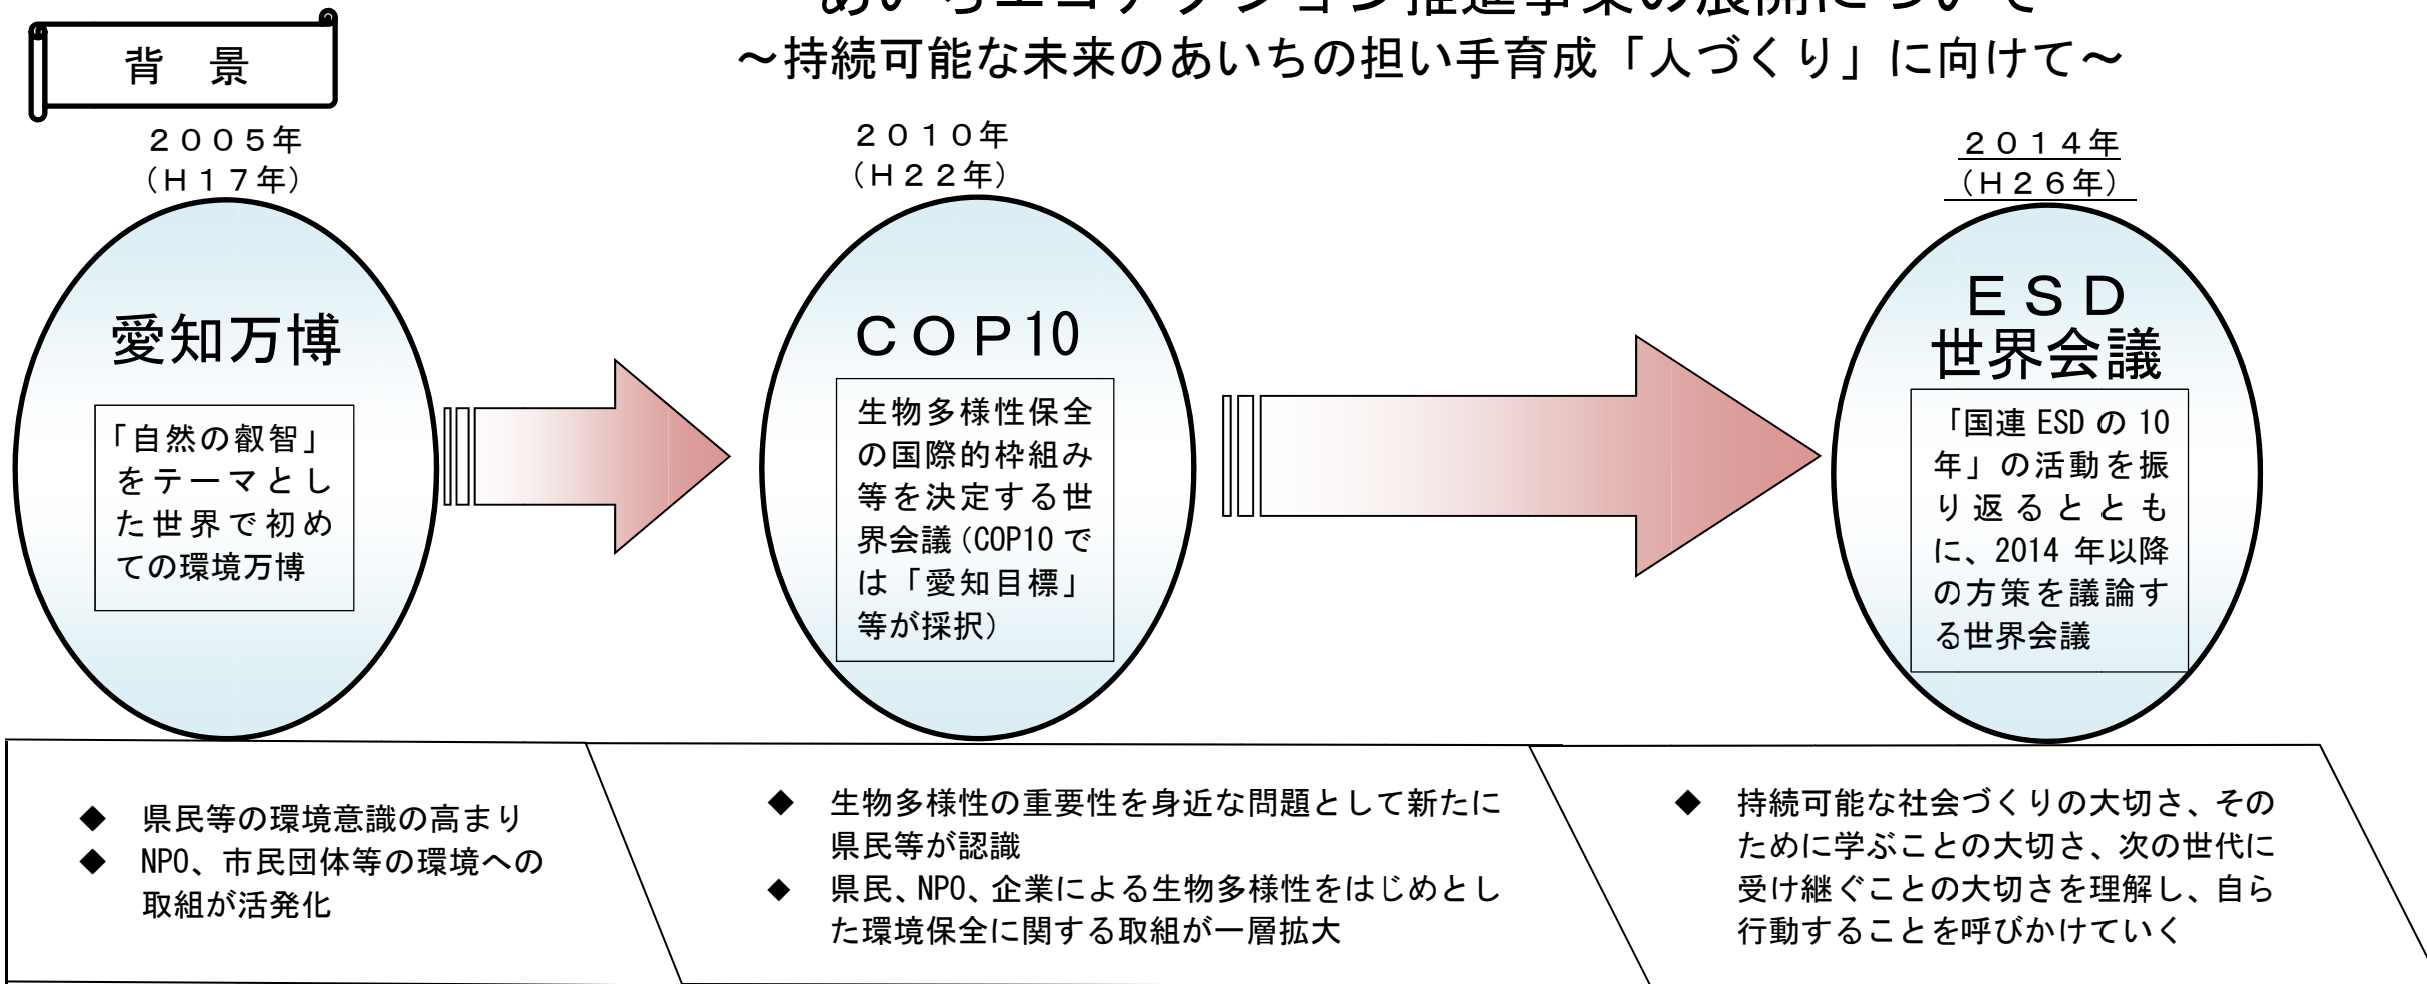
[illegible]
～持続可能な未来のあいちの担い手育成「人づくり」に向けて～

背　景

２００５年
（Ｈ１７年）

愛知万博

「自然の叡智」をテーマとした世界で初めての環境万博

２０１０年
（Ｈ２２年）

ＣＯＰ10

生物多様性保全の国際的枠組み等を決定する世界会議（COP10では「愛知目標」等が採択）

２０１４年
（Ｈ２６年）

ＥＳＤ
世界会議

「国連 ESD の 10 年」の活動を振り返るとともに、2014 年以降の方策を議論する世界会議

◆　県民等の環境意識の高まり
◆　NPO、市民団体等の環境への取組が活発化

◆　生物多様性の重要性を身近な問題として新たに県民等が認識
◆　県民、NPO、企業による生物多様性をはじめとした環境保全に関する取組が一層拡大

◆　持続可能な社会づくりの大切さ、そのために学ぶことの大切さ、次の世代に受け継ぐことの大切さを理解し、自ら行動することを呼びかけていく